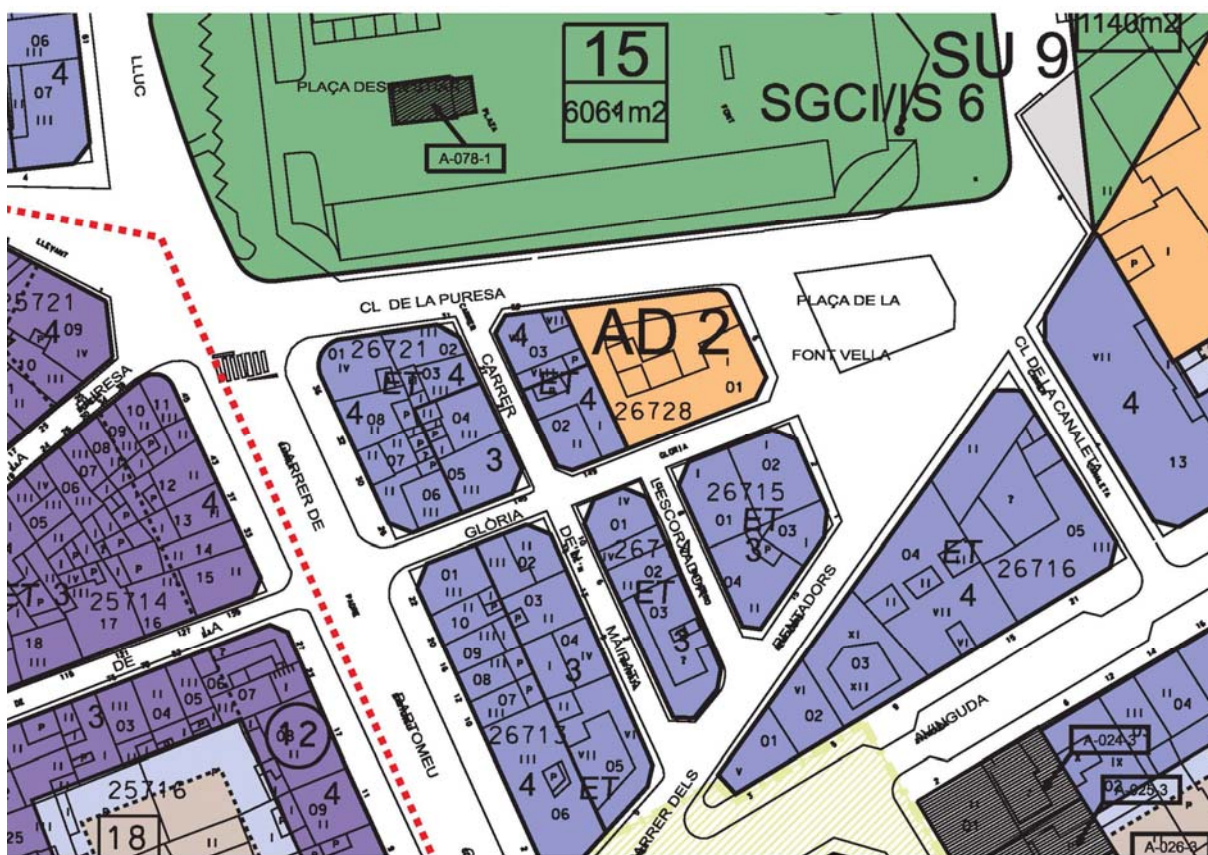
06
4
07
III
LLUC
PLAÇA DES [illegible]
A-078-1
15
6061m2
SGCI/IS 6
SU 9
1140m2
LLEVANT
25721
4
09
IV
PURESA
CL DE LA PURESA
01 26721 02
IV
ET 03 4
4 08
04
07
05
3
06
III
CARRER
4
03
ET
4
02
AD 2
01
26728
PLAÇA DE LA
FONT VELLA
CL DE LA CANALETA
4
13
VII
GLÒRIA
26715
02
01
ET
03
3
04
CARRER DE
GLÒRIA
01
02
03
04
10
09
08
07
3
26713
05
4
06
ET
DE
01
267
02
ET
03
3
MAIRATA
L'ESCORXADOR
PENTADORS
04
ET
26716
4
05
03
02
01
AVINGUDA
CARRER DELS
BARTOMEU
10
08
07
06
12
13
14
15
05
4
3
25714
18
17
16
DE LA
3
03
04
06
07
12
25718
09
4
18
25
A-024-3
A-025-3
A-026-3
04
01